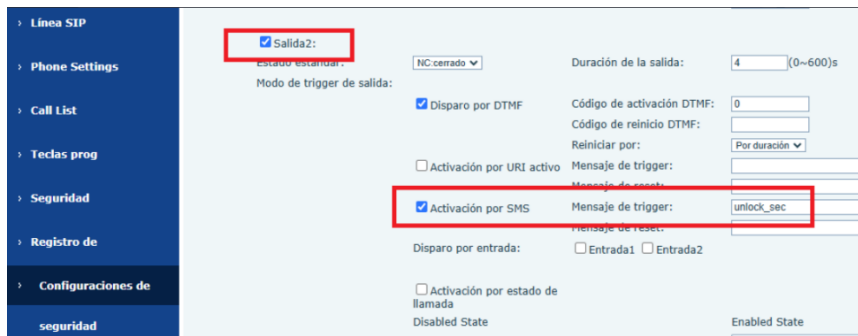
› Línea SIP

› Phone Settings

› Call List

› Teclas prog

› Seguridad

› Registro de

› Configuraciones de seguridad

☑ Salida2:

Estado estándar:
NC:cerrado
Duración de la salida:
4
(0~600)s

Modo de trigger de salida:

☑ Disparo por DTMF
Código de activación DTMF:
0
Código de reinicio DTMF:
Reiniciar por:
Por duración

☐ Activación por URI activo
Mensaje de trigger:
Mensaje de reset:

☑ Activación por SMS
Mensaje de trigger:
unlock_sec
Mensaje de reset:

Disparo por entrada:
☐ Entrada1 ☐ Entrada2

☐ Activación por estado de llamada
Disabled State
Enabled State